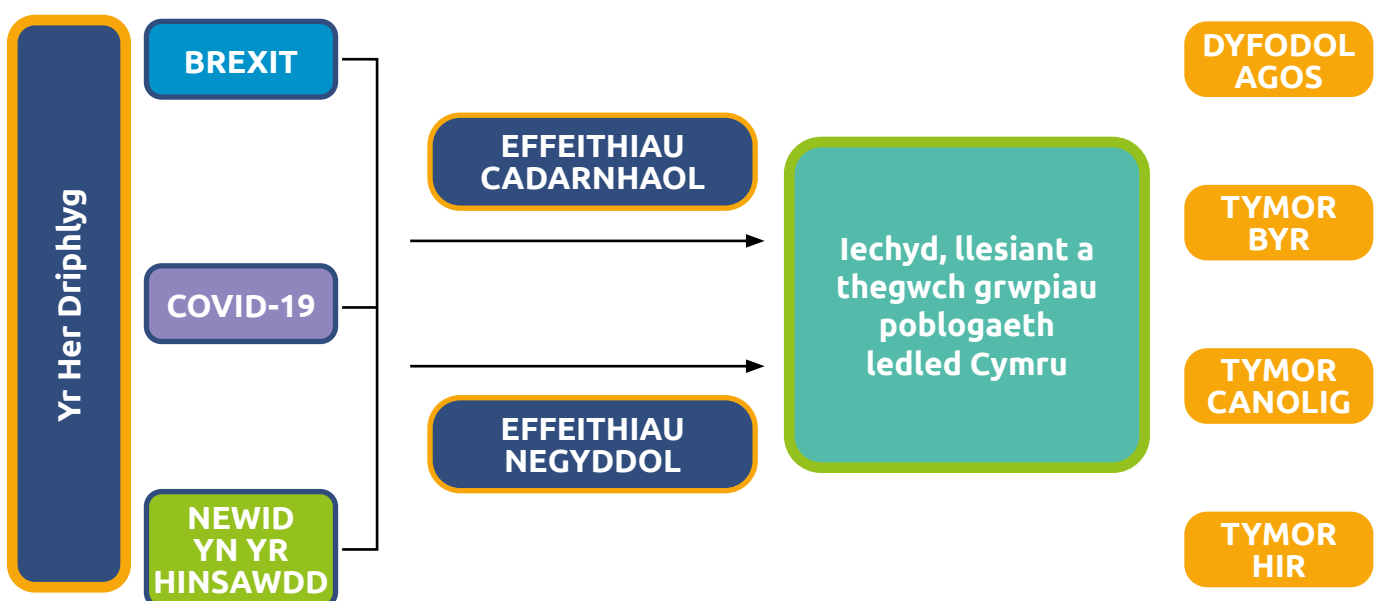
Yr Her Driphlyg

BREXIT

COVID-19

NEWID YN YR HINSAWDD

EFFEITHIAU CADARNHAOL

EFFEITHIAU NEGYDDOL

Iechyd, llesiant a thegwch grwpiau poblogaeth ledled Cymru

DYFODOL AGOS

TYMOR BYR

TYMOR CANOLIG

TYMOR HIR